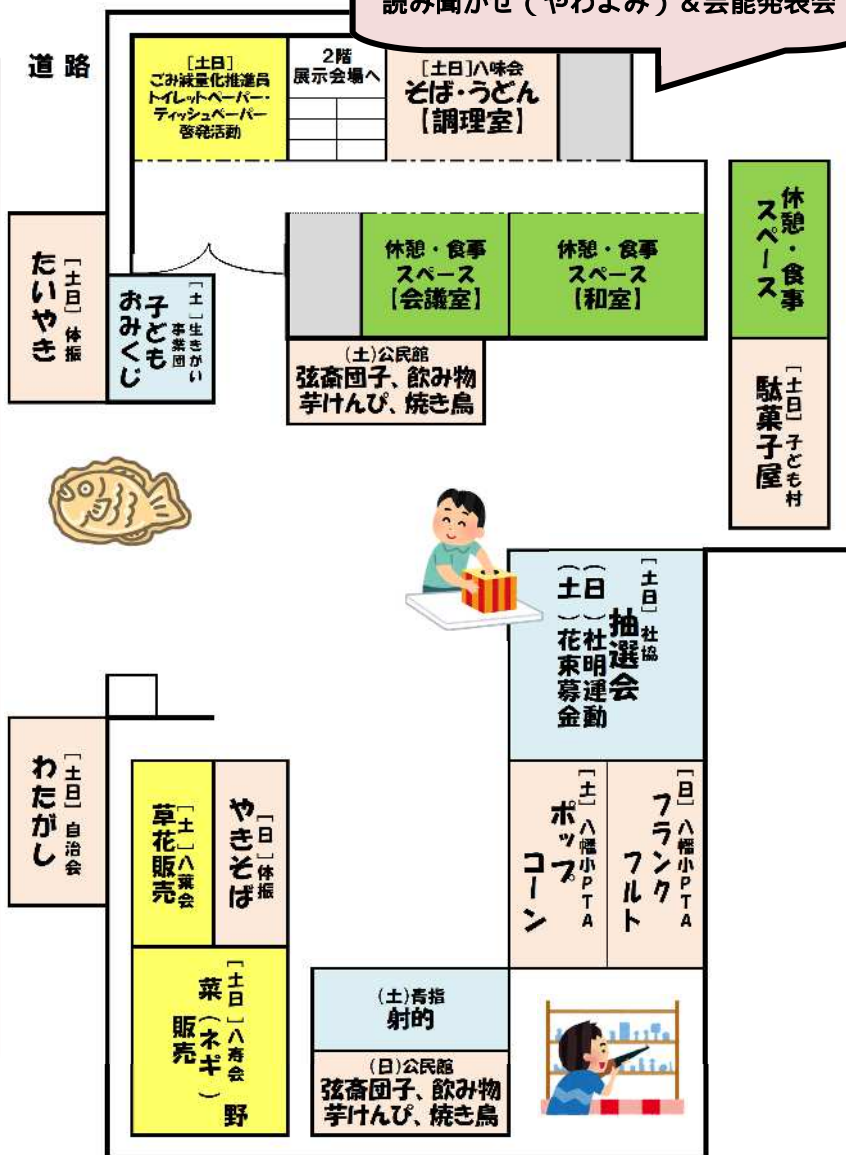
読み聞かせ（やわよみ）＆芸能発表会

道路

[土日]
ごみ減量化推進員
トイレットペーパー・
ティッシュペーパー
啓発活動

2階
展示会場へ

[土日]八味会
そば・うどん
【調理室】

休憩・食事
スペース

[土日]体振
たいやき

[土]生きがい
事業団
子ども
おみくじ

休憩・食事
スペース
【会議室】

休憩・食事
スペース
【和室】

(土)公民館
弦斎団子、飲み物
芋けんぴ、焼き鳥

[土日]子ども村
駄菓子屋

[土日]社協
抽選会
(土日)杜明運動
花束募金

[土日]自治会
わたがし

[土]八菜会
草花販売

[日]体振
やきそば

[土]八幡小PTA
ポップコーン

[日]八幡小PTA
フランクフルト

[土日]八寿会
野菜（ネギ）販売

(土)青指
射的

(日)公民館
弦斎団子、飲み物
芋けんぴ、焼き鳥